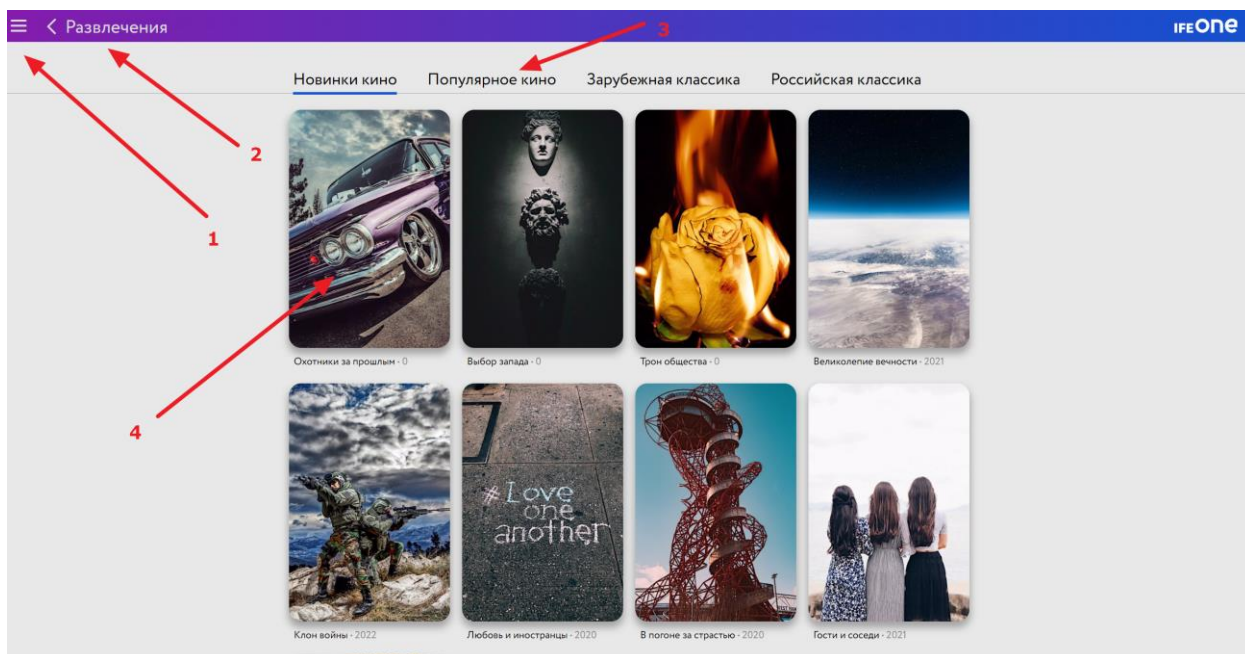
Развлечения

IFEONE

3

Новинки кино  Популярное кино  Зарубежная классика  Российская классика

2

1

4

Охотники за прошлым · 0

Выбор запада · 0

Трон общества · 0

Великолепие вечности · 2021

#Love one another

Клон войны · 2022

Любовь и иностранцы · 2020

В погоне за страстью · 2020

Гости и соседи · 2021